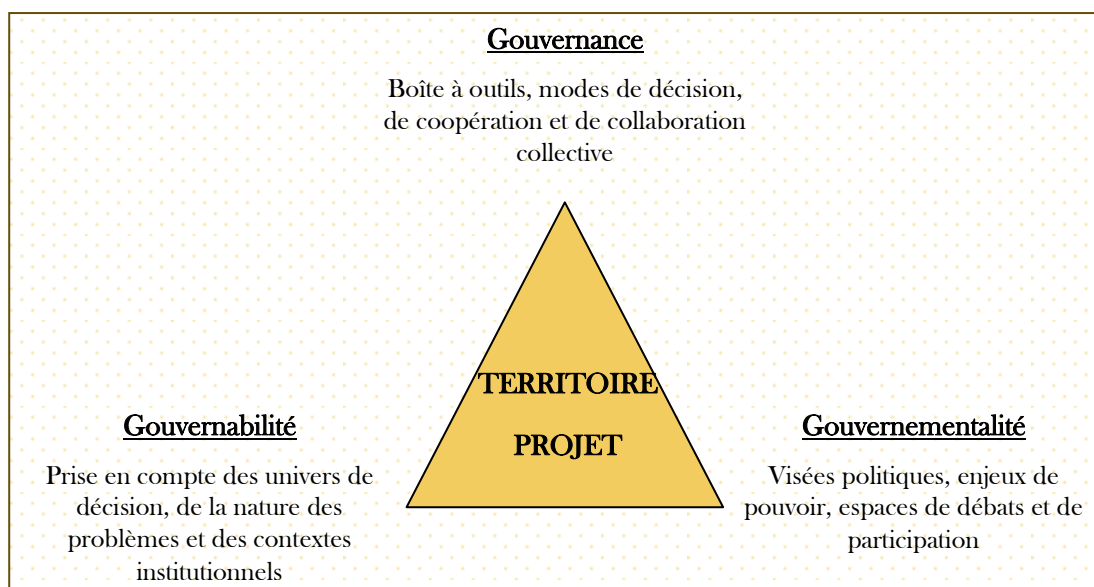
Gouvernance

Boîte à outils, modes de décision, de coopération et de collaboration collective

TERRITOIRE

PROJET

Gouvernabilité

Prise en compte des univers de décision, de la nature des problèmes et des contextes institutionnels

Gouvernementalité

Visées politiques, enjeux de pouvoir, espaces de débats et de participation